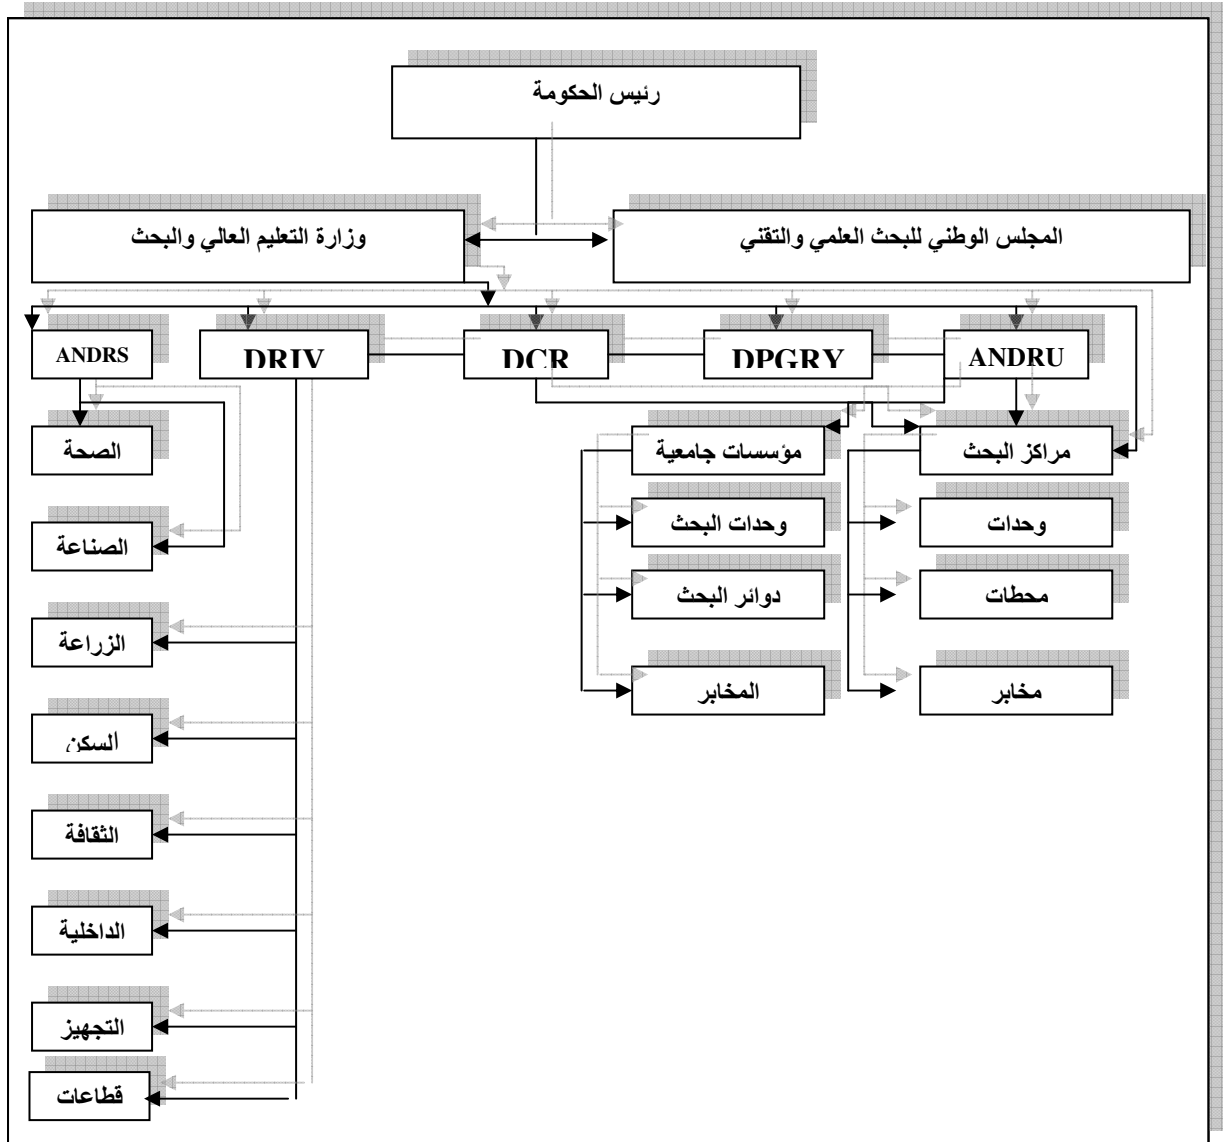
رئيس الحكومة

وزارة التعليم العالي والبحث

المجلس الوطني للبحث العلمي والتقني

ANDRS

DRIV

DCR

DPGRY

ANDRU

الصحة

الصناعة

الزراعة

السكن

الثقافة

الداخلية

التجهيز

قطاعات

مؤسسات جامعية

وحدات البحث

دوائر البحث

المخابر

مراكز البحث

وحدات

محطات

مخابر